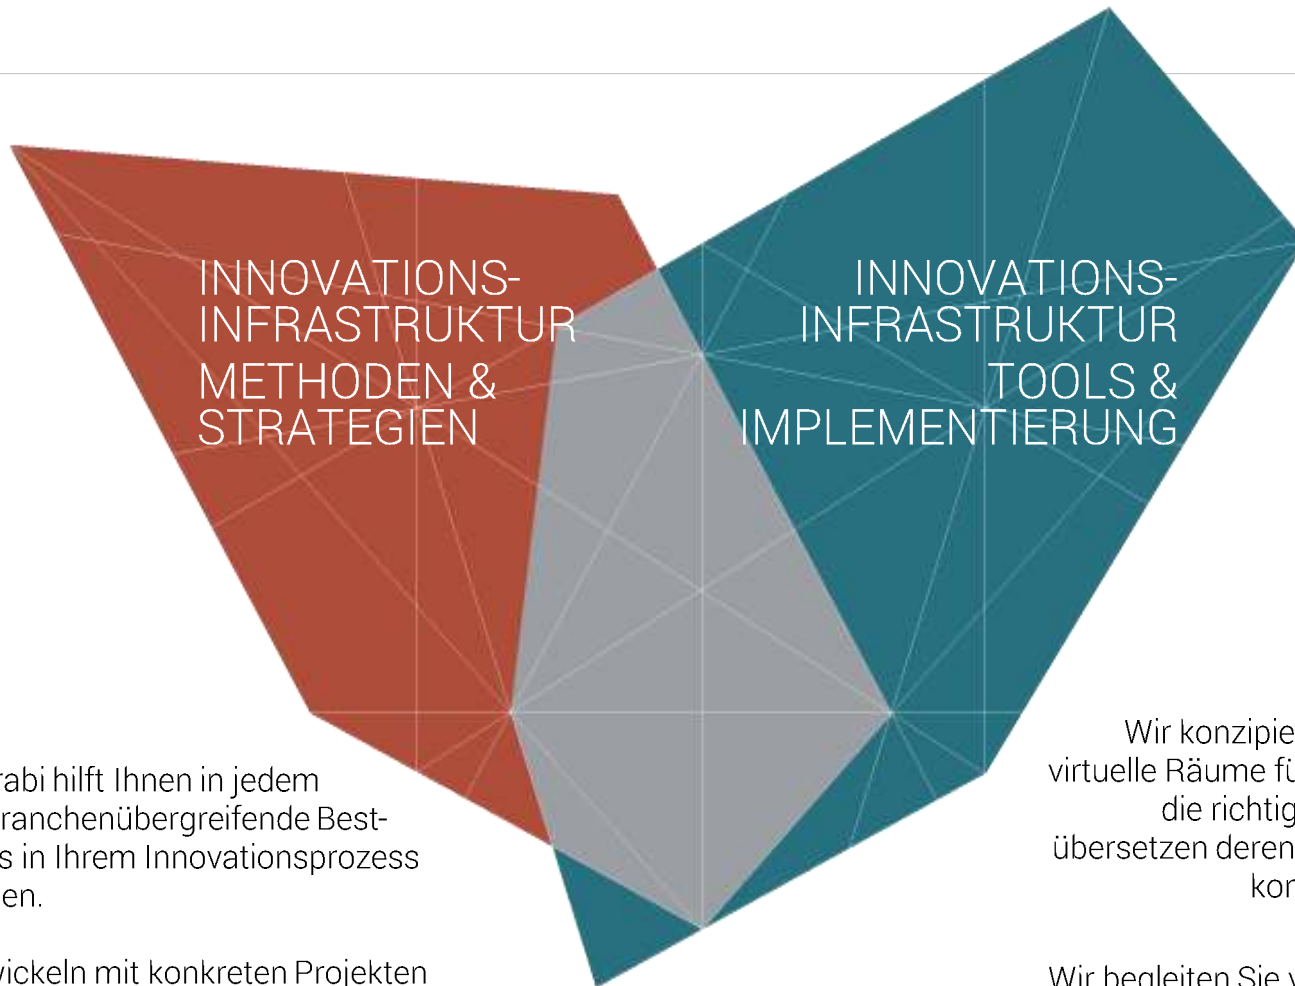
INNOVATIONS-INFRASTRUKTUR
METHODEN & STRATEGIEN

INNOVATIONS-INFRASTRUKTUR
TOOLS & IMPLEMENTIERUNG

rabi hilft Ihnen in jedem ranchenübergreifende Best-s in Ihrem Innovationsprozess en.

vickeln mit konkreten Projekten

Wir konzipie virtuelle Räume fü die richtig übersetzen deren kor

Wir begleiten Sie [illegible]